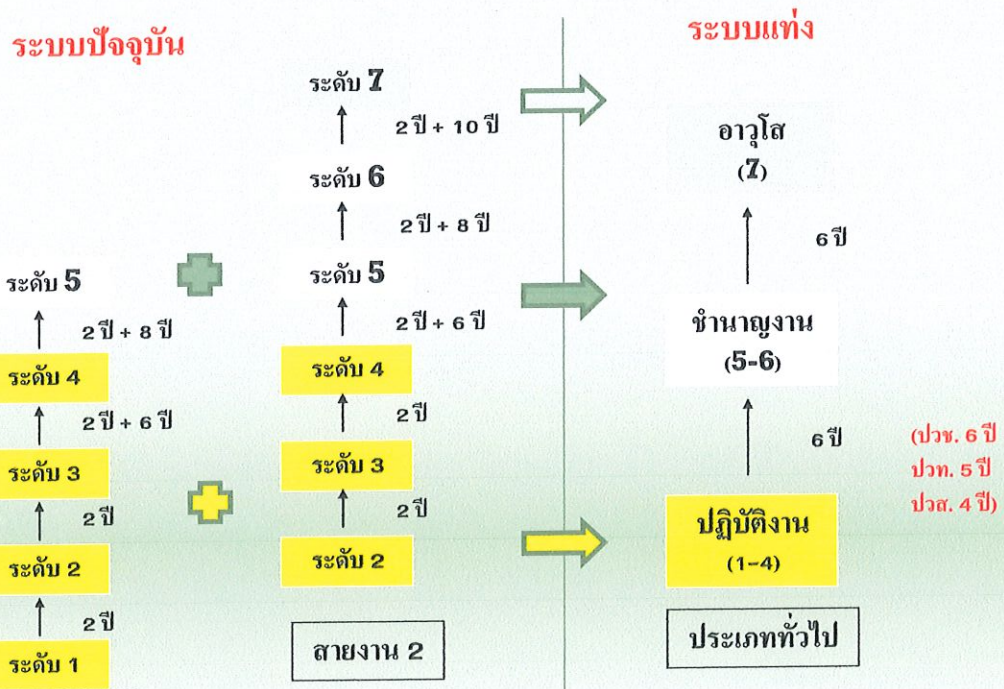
ระบบปัจจุบัน

ระดับ 5

2 ปี + 8 ปี

ระดับ 4

2 ปี + 6 ปี

ระดับ 3

2 ปี

ระดับ 2

2 ปี

ระดับ 1

ระดับ 7

2 ปี + 10 ปี

ระดับ 6

2 ปี + 8 ปี

ระดับ 5

2 ปี + 6 ปี

ระดับ 4

2 ปี

ระดับ 3

2 ปี

ระดับ 2

สายงาน 2

ระบบแท่ง

อาวุโส
(7)

6 ปี

ชำนาญงาน
(5-6)

6 ปี

(ปวช. 6 ปี
ปวท. 5 ปี
ปวส. 4 ปี)

ปฏิบัติงาน
(1-4)

ประเภททั่วไป